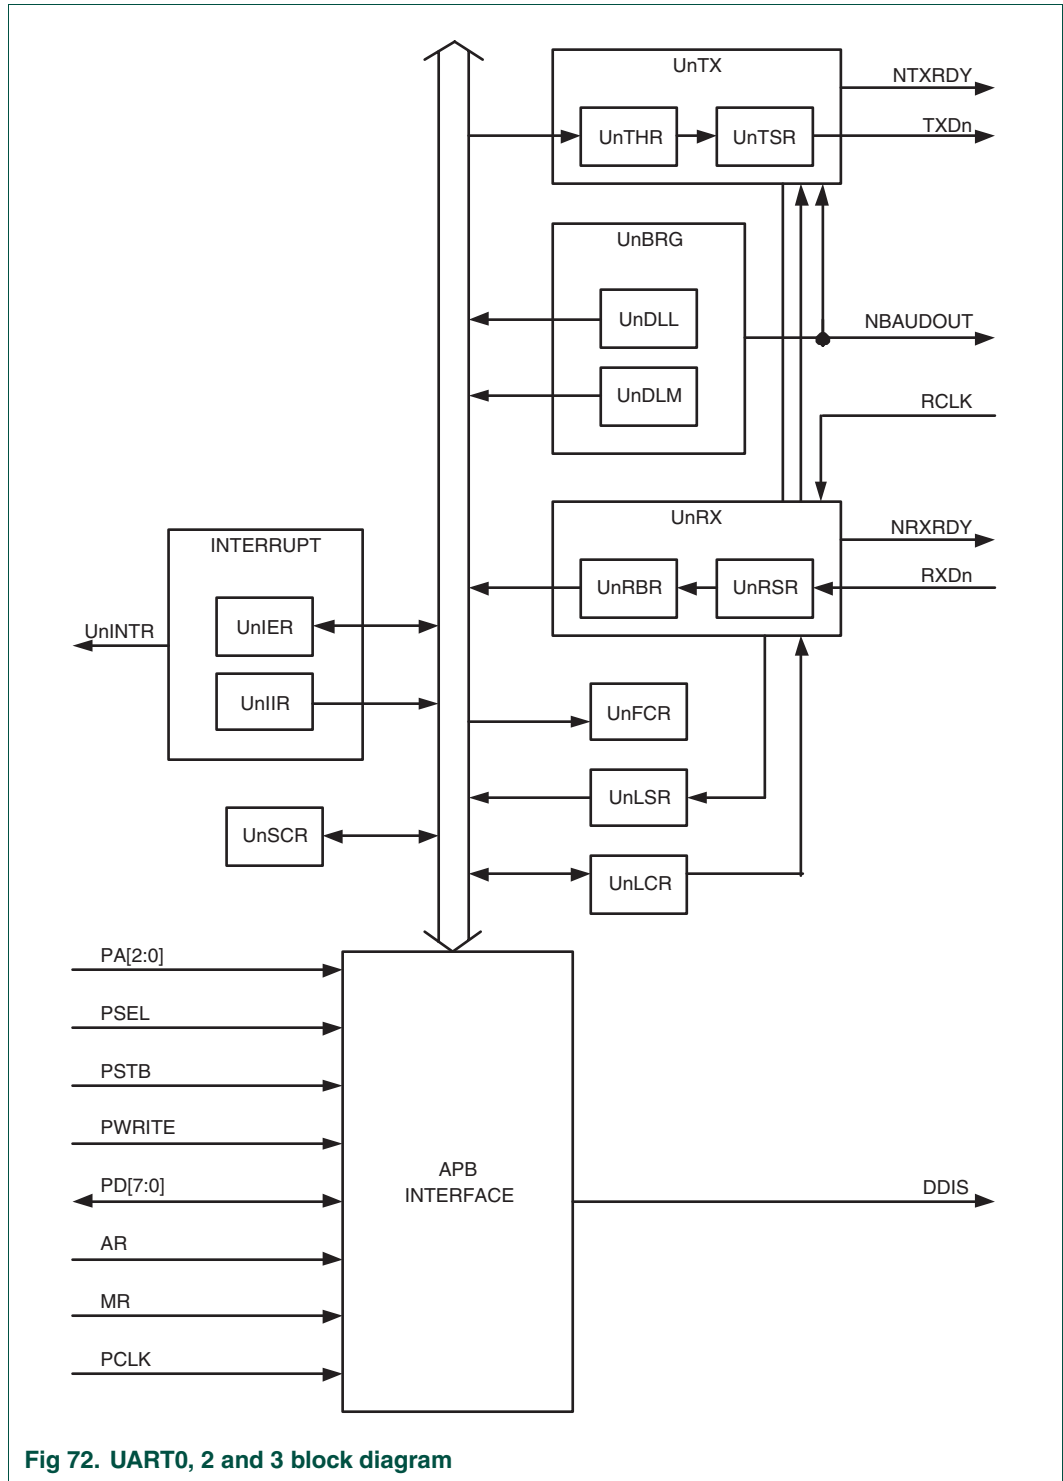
UnTX
NTXRDY
UnTHR
UnTSR
TXDn
UnBRG
UnDLL
NBAUDOUT
UnDLM
RCLK
UnRX
NRXRDY
INTERRUPT
UnRBR
UnRSR
RXDn
UnINTR
UnIER
UnIIR
UnFCR
UnLSR
UnSCR
UnLCR
PA[2:0]
PSEL
PSTB
PWRITE
PD[7:0]
APB INTERFACE
DDIS
AR
MR
PCLK

Fig 72. UART0, 2 and 3 block diagram